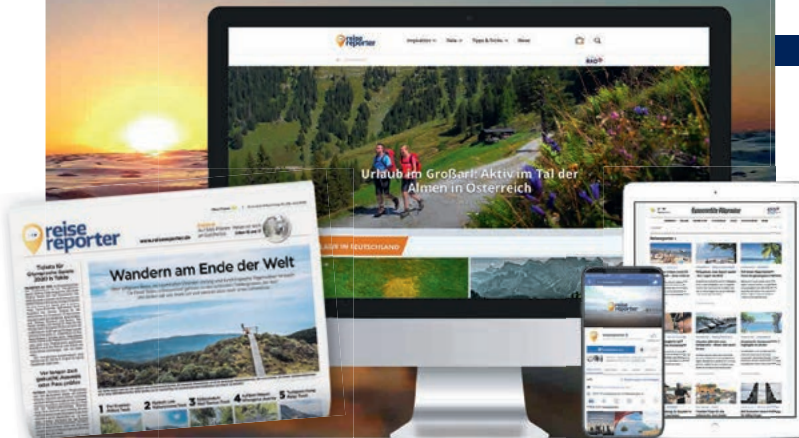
reise reporter

Inspiration  Ziele  Tipps & Tricks  Meer

Urlaub im Großarl: Aktiv im Tal der Almen in Österreich

URLAUB IN DEUTSCHLAND

reise reporter

www.reisereporter.de

Wandern am Ende der Welt

Tickets für Griechenland

Vor langen Auszeit oder Pass prüfen

1  2  3  4  5

reise reporter